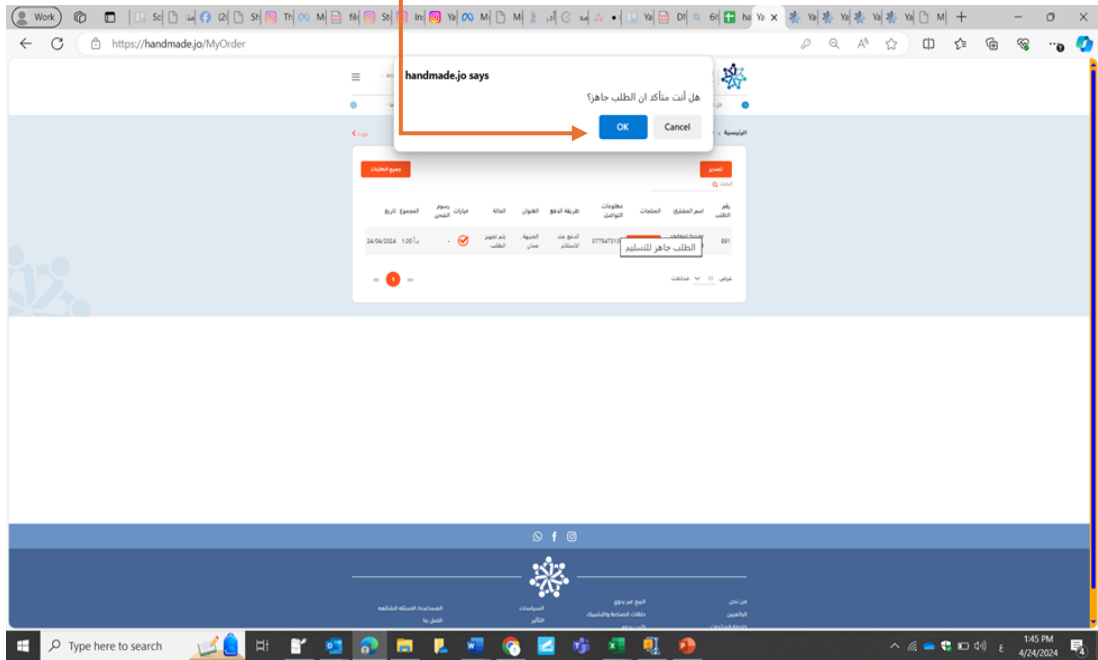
Work

https://handmade.jo/MyOrder

handmade.jo says

هل أنت متأكد ان الطلب جاهز؟

OK Cancel

الرئيسية

تصدير

جميع الطلبات

بحث

| رقم الطلب | اسم المشتري | المنتجات | معلومات التواصل | طريقة الدفع | العنوان | الحالة | خيارات | رسوم الشحن | المجموع | تاريخ |
|---|---|---|---|---|---|---|---|---|---|---|
| 891 | | | 0775473 | الدفع عند الاستلام | الجبيهة عمان | يتم تجهيز الطلب | | - | 1.00 د.أ | 24/04/2024 |

الطلب جاهز للتسليم

عرض 10 مدخلات

1

من نحن

البيع عبر يدوي

السياسات

المساعدة/الأسئلة الشائعة

اتصل بنا

Type here to search

1:45 PM
4/24/2024